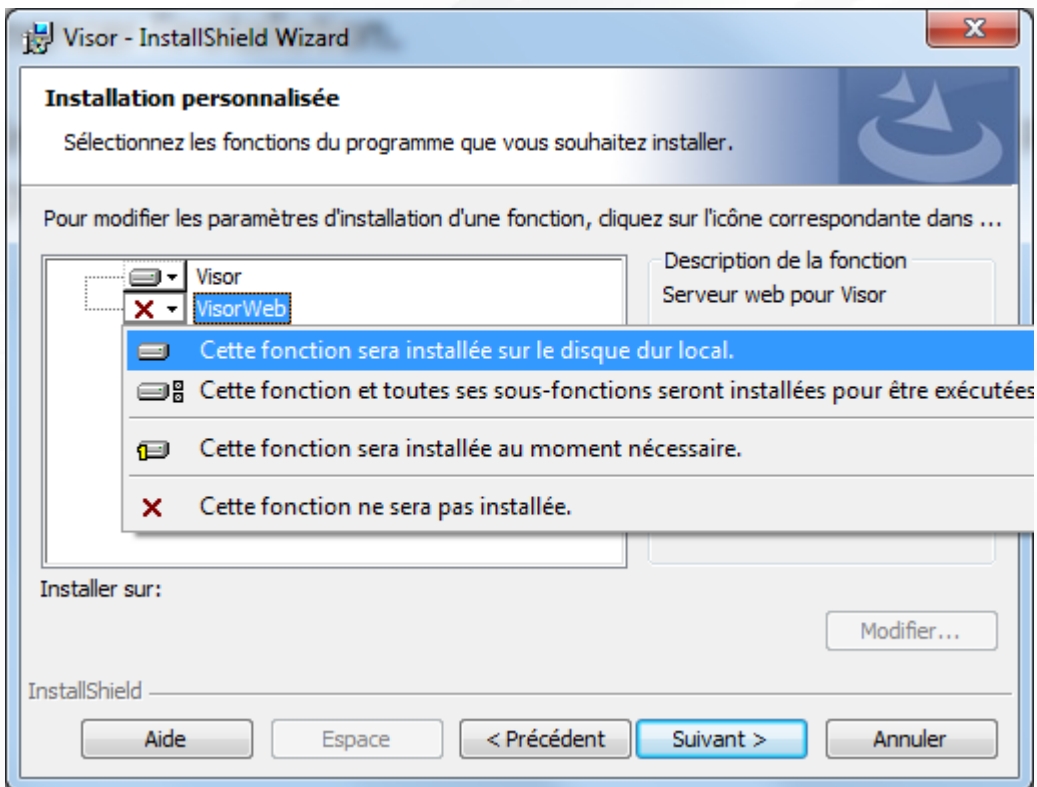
Visor - InstallShield Wizard

Installation personnalisée

Sélectionnez les fonctions du programme que vous souhaitez installer.

Pour modifier les paramètres d'installation d'une fonction, cliquez sur l'icône correspondante dans ...

Visor
VisorWeb

Description de la fonction
Serveur web pour Visor

Cette fonction sera installée sur le disque dur local.
Cette fonction et toutes ses sous-fonctions seront installées pour être exécutées
Cette fonction sera installée au moment nécessaire.
Cette fonction ne sera pas installée.

Installer sur:

Modifier...

InstallShield

Aide
Espace
< Précédent
Suivant >
Annuler